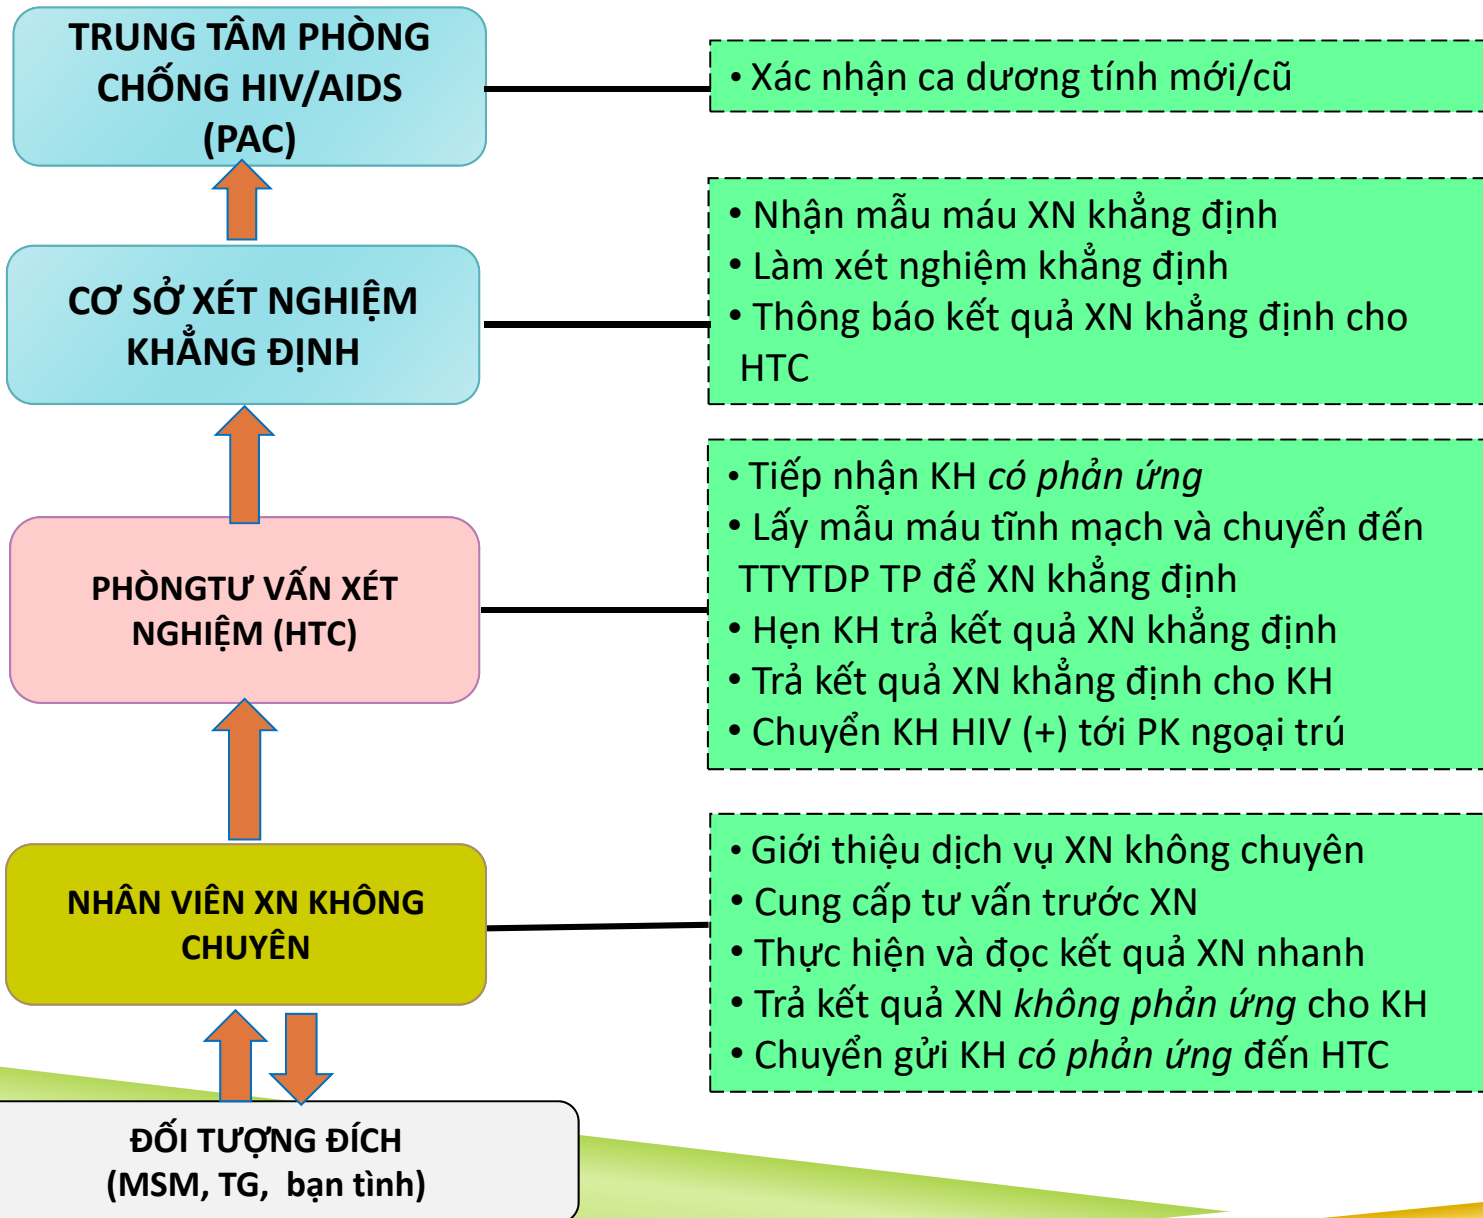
TRUNG TÂM PHÒNG CHỐNG HIV/AIDS (PAC)

• Xác nhận ca dương tính mới/cũ

CƠ SỞ XÉT NGHIỆM KHẲNG ĐỊNH

• Nhận mẫu máu XN khẳng định
• Làm xét nghiệm khẳng định
• Thông báo kết quả XN khẳng định cho HTC

PHÒNGTƯ VẤN XÉT NGHIỆM (HTC)

• Tiếp nhận KH *có phản ứng*
• Lấy mẫu máu tĩnh mạch và chuyển đến TTYTDP TP để XN khẳng định
• Hẹn KH trả kết quả XN khẳng định
• Trả kết quả XN khẳng định cho KH
• Chuyển KH HIV (+) tới PK ngoại trú

NHÂN VIÊN XN KHÔNG CHUYÊN

• Giới thiệu dịch vụ XN không chuyên
• Cung cấp tư vấn trước XN
• Thực hiện và đọc kết quả XN nhanh
• Trả kết quả XN *không phản ứng* cho KH
• Chuyển gửi KH *có phản ứng* đến HTC

ĐỐI TƯỢNG ĐÍCH (MSM, TG, bạn tình)